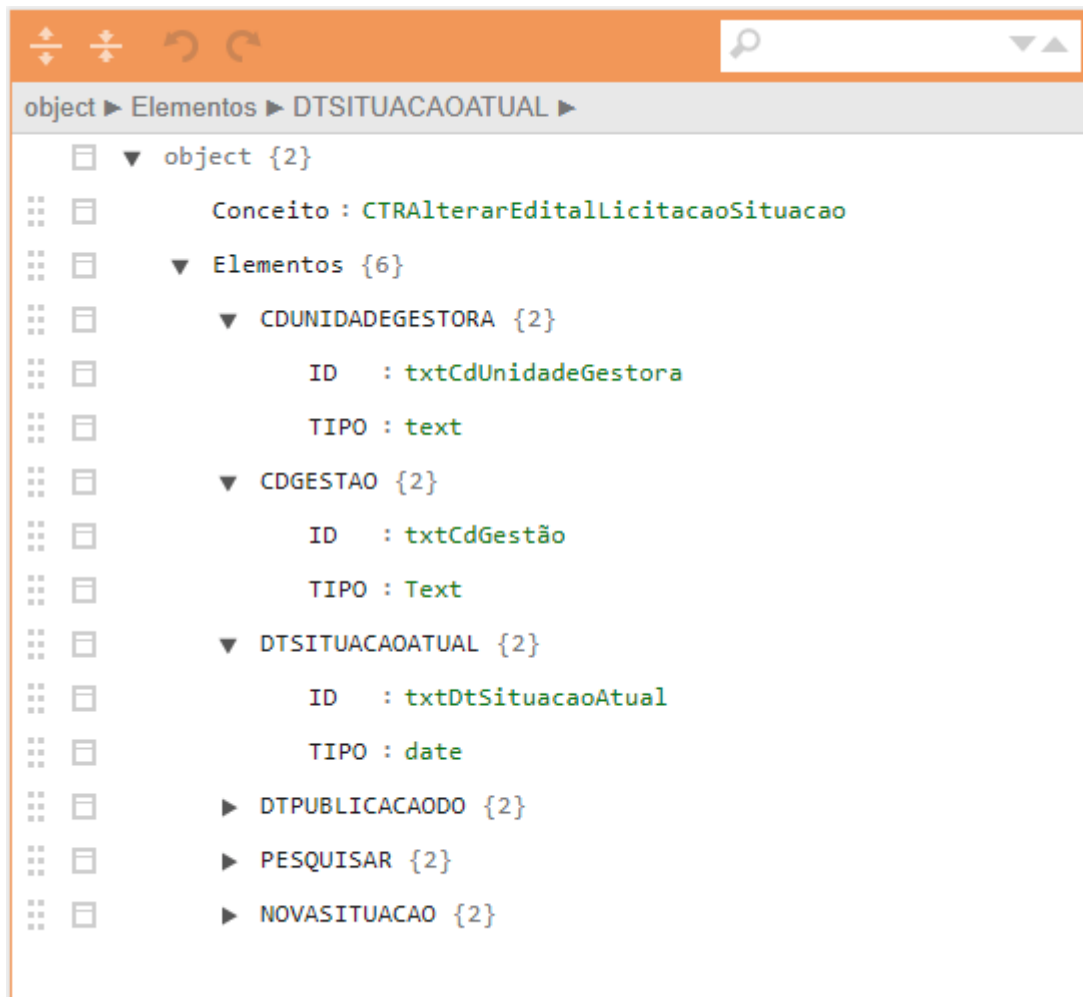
object ► Elementos ► DTSITUACAOATUAL ►

▼ object {2}

Conceito : CTRAlterarEditalLicitacaoSituacao

▼ Elementos {6}

▼ CDUNIDADEGESTORA {2}

ID : txtCdUnidadeGestora

TIPO : text

▼ CDGESTAO {2}

ID : txtCdGestão

TIPO : Text

▼ DTSITUACAOATUAL {2}

ID : txtDtSituacaoAtual

TIPO : date

► DTPUBLICACAODO {2}

► PESQUISAR {2}

► NOVASITUACAO {2}